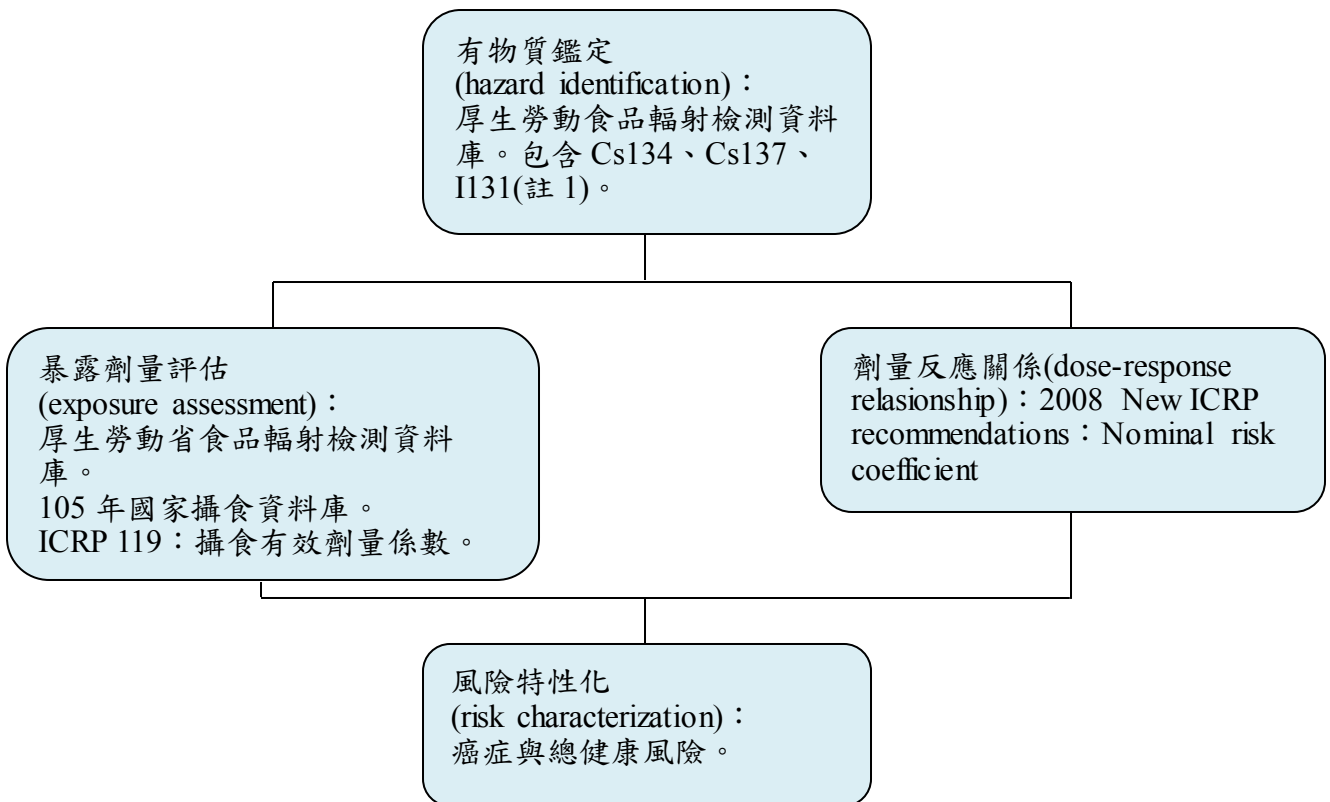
有物質鑑定
(hazard identification)：
厚生勞動食品輻射檢測資料庫。包含 Cs134、Cs137、I131(註 1)。

暴露劑量評估
(exposure assessment)：
厚生勞動省食品輻射檢測資料庫。
105 年國家攝食資料庫。
ICRP 119：攝食有效劑量係數。

劑量反應關係(dose-response relasionship)：2008 New ICRP recommendations：Nominal risk coefficient

風險特性化
(risk characterization)：
癌症與總健康風險。